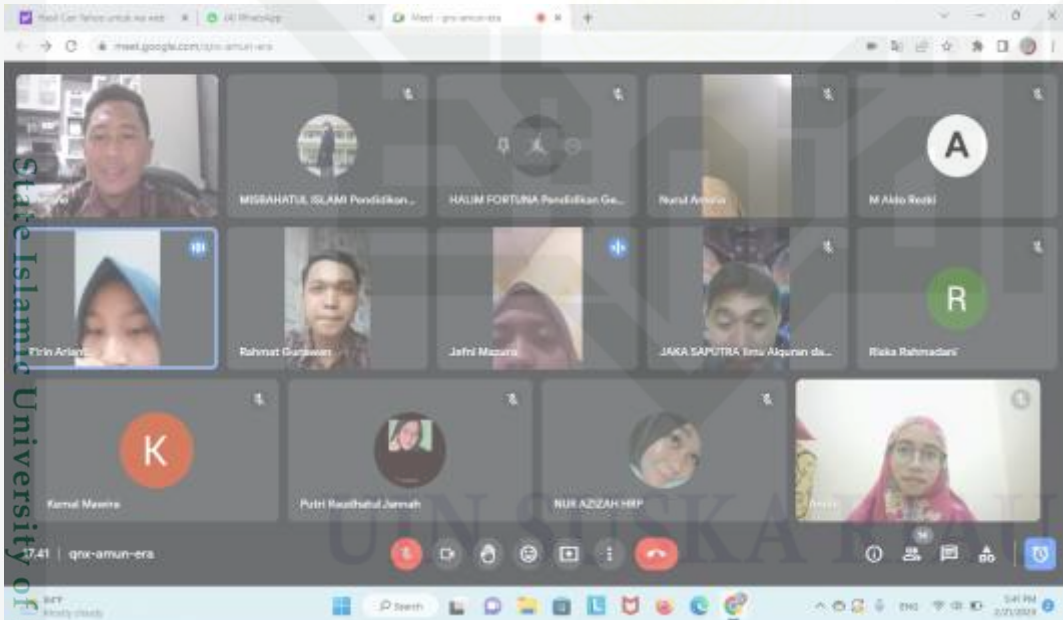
Hasil Cari Yahoo untuk wa web
(4) WhatsApp
Meet - qnx-amun-era
meet.google.com/qnx-amun-era

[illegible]
MISBAHATUL ISLAMI Pendidikan...
HALIM FORTUNA Pendidikan Ge...
Nurul Amalia
A
M Aldo Rezki
Fitrin Ariani
Rahmat Gunawan
Jafni Mazura
JAKA SAPUTRA Ilmu Alquran da...
R
Riska Rahmadani
K
Kamal Maseira
Putri Raudhatul Jannah
NUR AZIZAH HRP
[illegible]

17.41 | qnx-amun-era
14

State Islamic University of
UIN SUSKA RIAU

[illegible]
Search
ENG
5:41 PM
2/21/2023